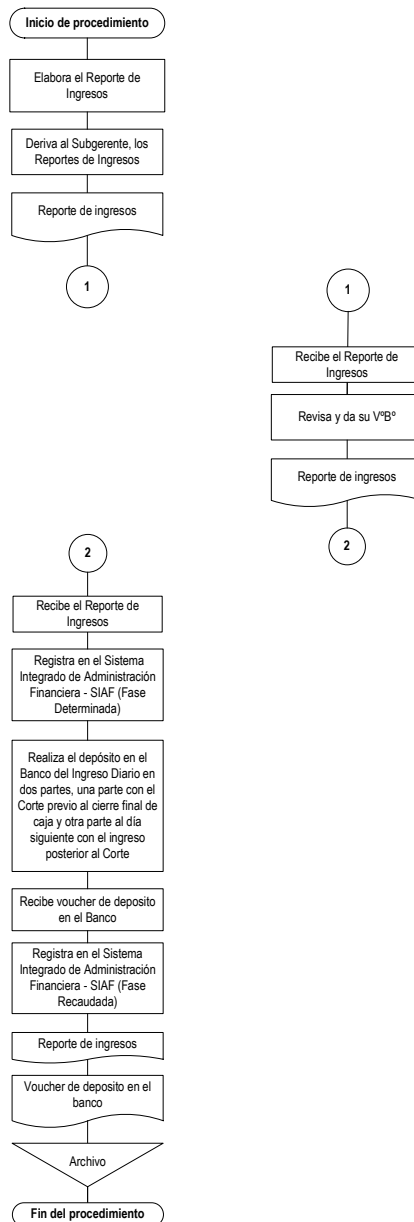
Inicio de procedimiento

Elabora el Reporte de Ingresos

Deriva al Subgerente, los Reportes de Ingresos

Reporte de ingresos

1

1

Recibe el Reporte de Ingresos

Revisa y da su VºBº

Reporte de ingresos

2

2

Recibe el Reporte de Ingresos

Registra en el Sistema Integrado de Administración Financiera - SIAF (Fase Determinada)

Realiza el depósito en el Banco del Ingreso Diario en dos partes, una parte con el Corte previo al cierre final de caja y otra parte al día siguiente con el ingreso posterior al Corte

Recibe voucher de deposito en el Banco

Registra en el Sistema Integrado de Administración Financiera - SIAF (Fase Recaudada)

Reporte de ingresos

Voucher de deposito en el banco

Archivo

Fin del procedimiento